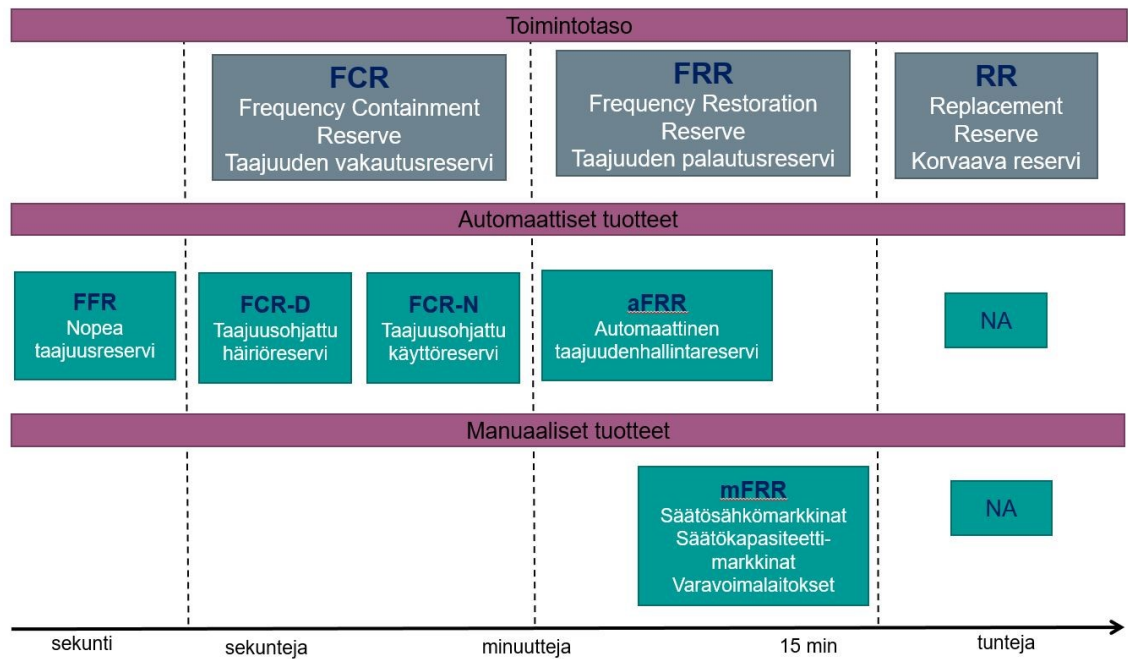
Toimintotaso

FCR
Frequency Containment Reserve
Taajuuden vakautusreservi

FRR
Frequency Restoration Reserve
Taajuuden palautusreservi

RR
Replacement Reserve
Korvaava reservi

Automaattiset tuotteet

FFR
Nopea taajuusreservi

FCR-D
Taajuusohjattu häiriöreservi

FCR-N
Taajuusohjattu käyttöreservi

aFRR
Automaattinen taajuudenhallintareservi

NA

Manuaaliset tuotteet

mFRR
Säätösähkömarkkinat
Säätökapasiteetti-markkinat
Varavoimalaitokset

NA

sekunti
sekunteja
minuutteja
15 min
tunteja